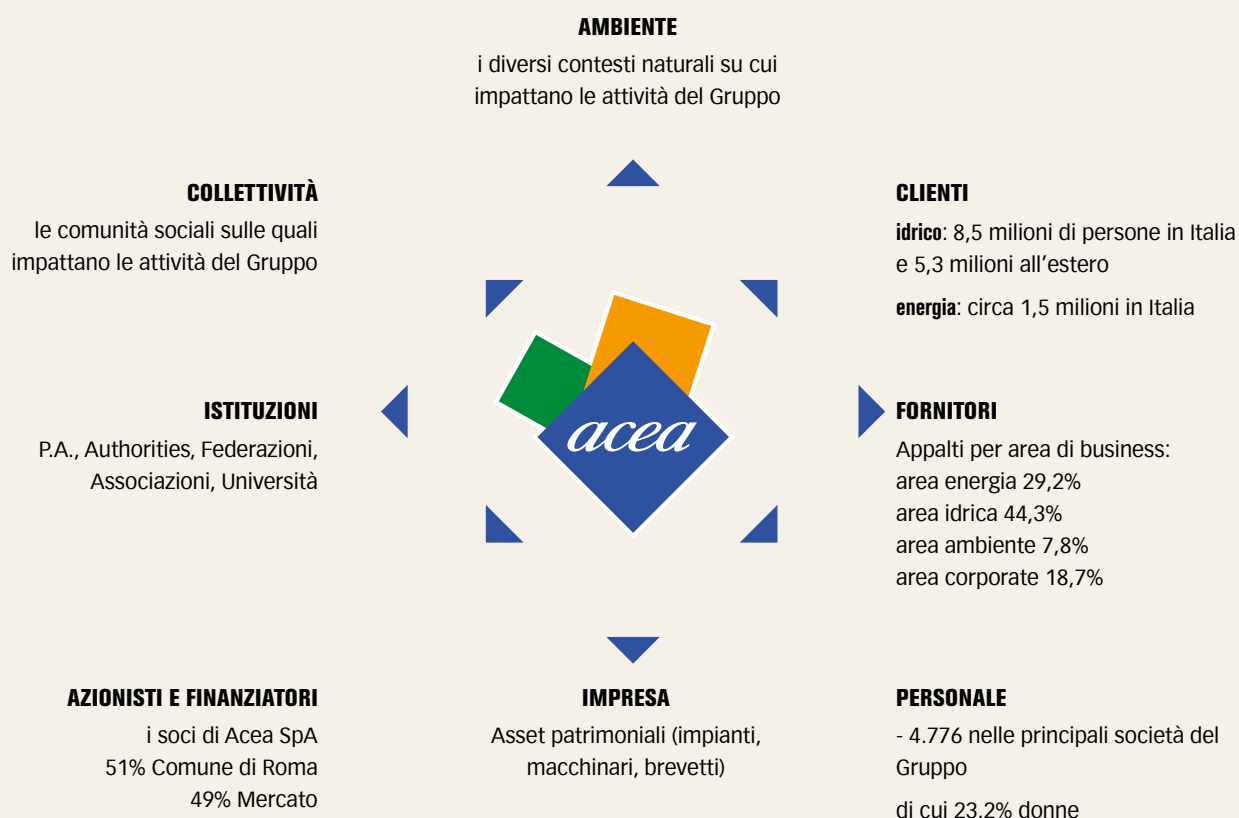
AMBIENTE
i diversi contesti naturali su cui impattano le attività del Gruppo

COLLETTIVITÀ
le comunità sociali sulle quali impattano le attività del Gruppo

CLIENTI
idrico: 8,5 milioni di persone in Italia e 5,3 milioni all'estero

energia: circa 1,5 milioni in Italia

acea

ISTITUZIONI
P.A., Authorities, Federazioni, Associazioni, Università

FORNITORI
Appalti per area di business:
area energia 29,2%
area idrica 44,3%
area ambiente 7,8%
area corporate 18,7%

AZIONISTI E FINANZIATORI
i soci di Acea SpA
51% Comune di Roma
49% Mercato

IMPRESA
Asset patrimoniali (impianti, macchinari, brevetti)

PERSONALE
- 4.776 nelle principali società del Gruppo

di cui 23,2% donne